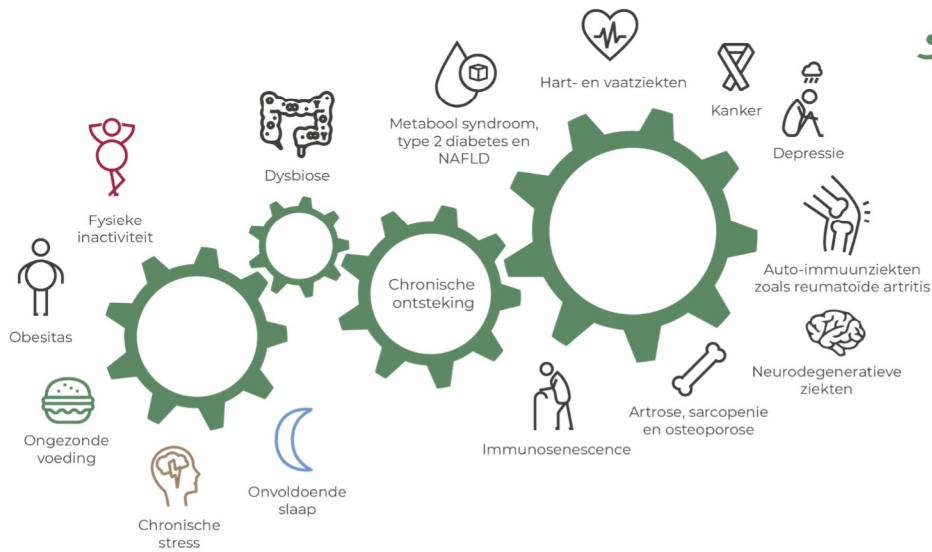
Hart- en vaatziekten

Metabool syndroom, type 2 diabetes en NAFLD

Kanker

Depressie

Dysbiose

Fysieke inactiviteit

Chronische ontsteking

Auto-immuunziekten zoals reumatoïde artritis

Obesitas

Neurodegeneratieve ziekten

Artrose, sarcopenie en osteoporose

Ongezonde voeding

Immunosenescence

Onvoldoende slaap

Chronische stress